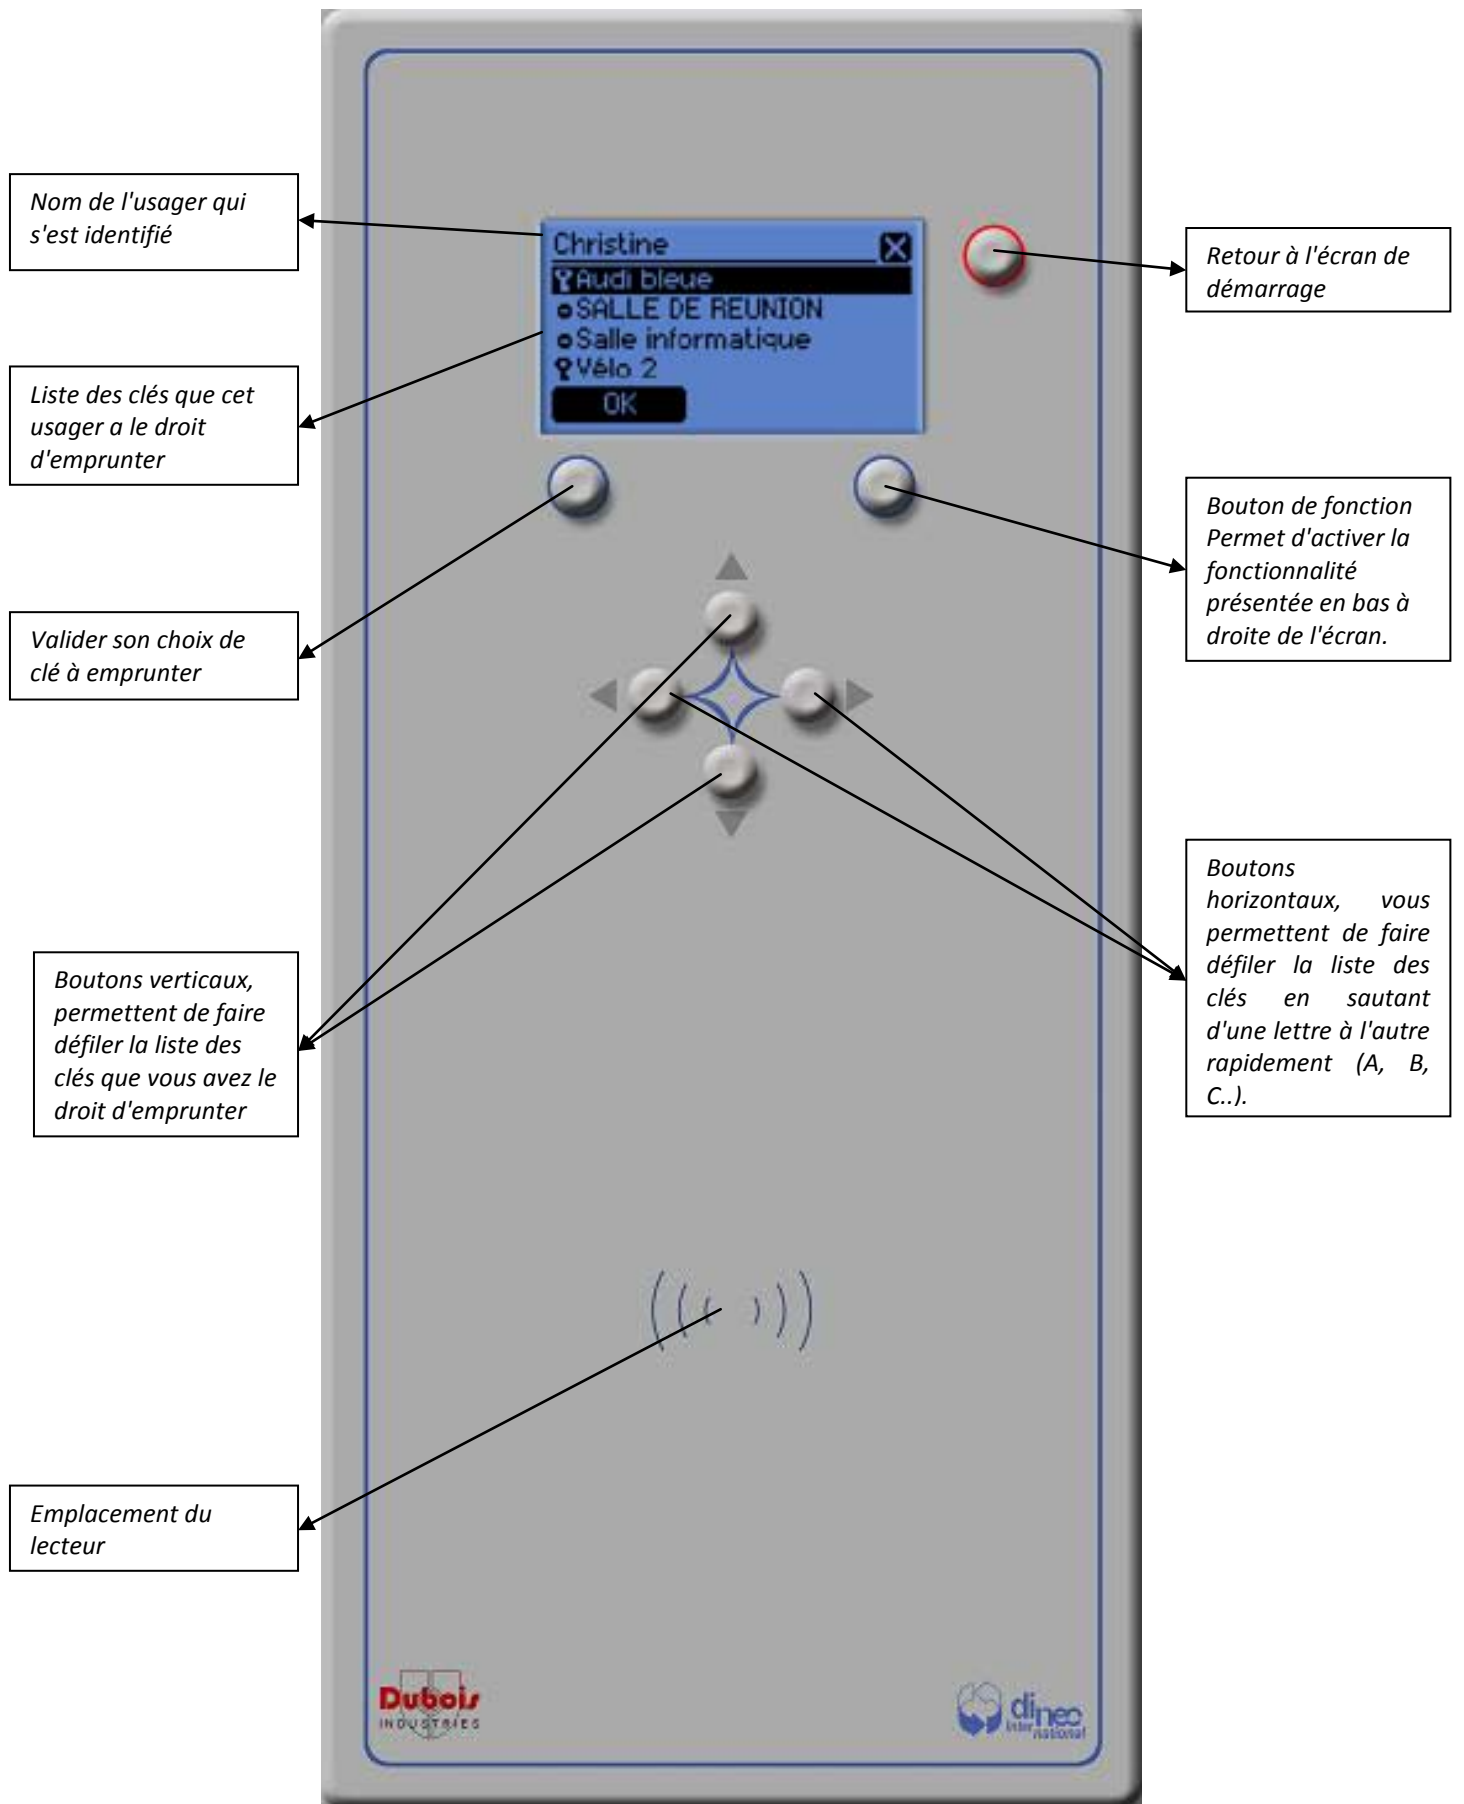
Nom de l'usager qui s'est identifié

Christine
Audi bleue
SALLE DE REUNION
Salle informatique
Vélo 2
OK

Retour à l'écran de démarrage

Liste des clés que cet usager a le droit d'emprunter

Bouton de fonction Permet d'activer la fonctionnalité présentée en bas à droite de l'écran.

Valider son choix de clé à emprunter

Boutons horizontaux, vous permettent de faire défiler la liste des clés en sautant d'une lettre à l'autre rapidement (A, B, C..).

Boutons verticaux, permettent de faire défiler la liste des clés que vous avez le droit d'emprunter

Emplacement du lecteur

Dubois INDUSTRIES

dinec International